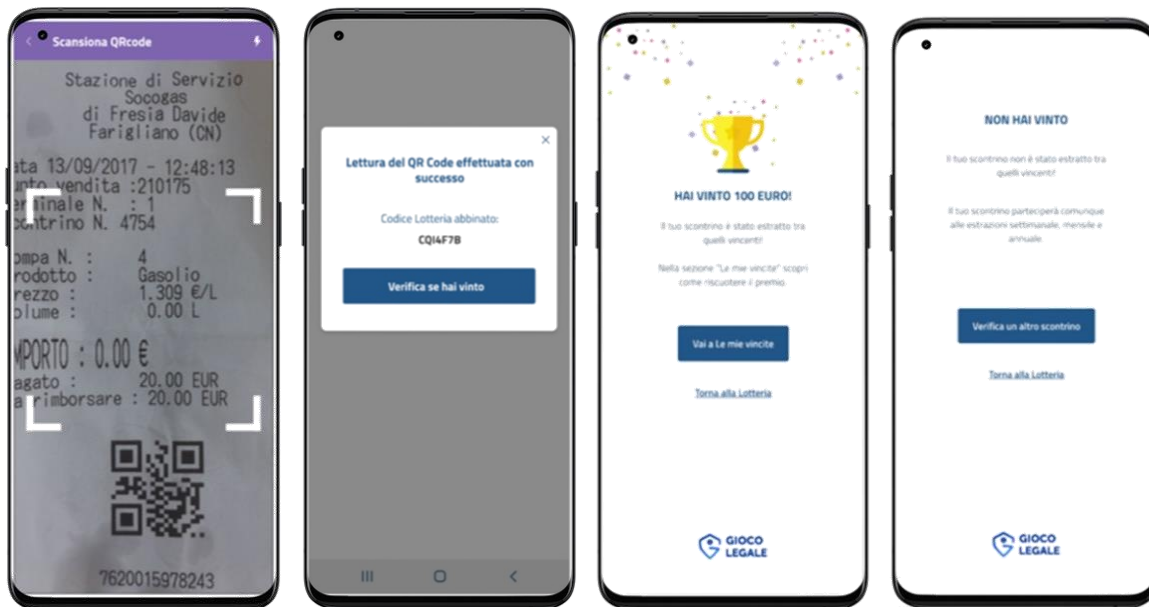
Scansiona QRcode

Stazione di Servizio
Socogas
di Fresia Davide
Farigliano (CN)

ata 13/09/2017 - 12:48:13
unto vendita :210175
erminale N. : 1
contrino N. 4754

ompa N. : 4
rodotto : Gasolio
rezzo : 1.309 €/L
olume : 0.00 L

MPORTO : 0.00 €
agato : 20.00 EUR
a rimborsare : 20.00 EUR

7620015978243

Lettura del QR Code effettuata con successo

Codice Lotteria abbinato:
CQI4F7B

Verifica se hai vinto

HAI VINTO 100 EURO!

Il tuo scontrino è stato estratto tra quelli vincenti!

Nella sezione "Le mie vincite" scopri come riscuotere il premio.

Vai a Le mie vincite

Torna alla Lotteria

GIOCO LEGALE

NON HAI VINTO

Il tuo scontrino non è stato estratto tra quelli vincenti!

Il tuo scontrino parteciperà comunque alle estrazioni settimanale, mensile e annuale.

Verifica un altro scontrino

Torna alla Lotteria

GIOCO LEGALE